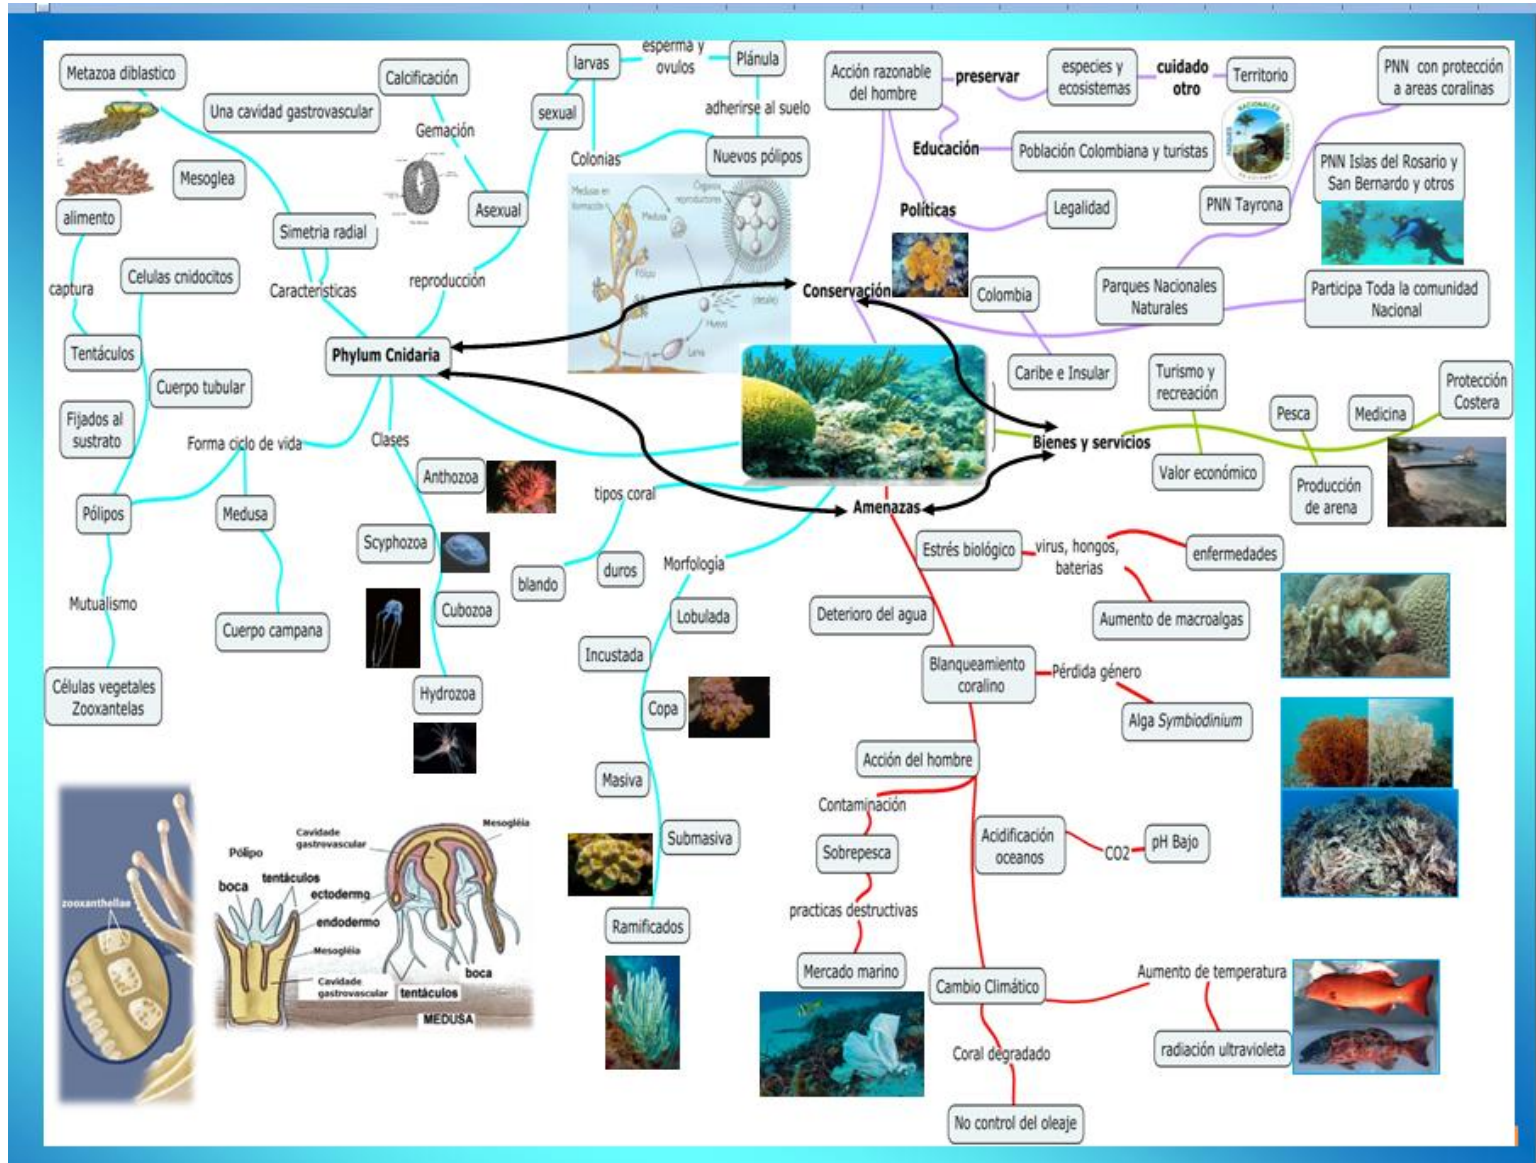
Metazoa diblastico

Calcificación

larvas

esperma y ovulos

Plánula

Acción razonable del hombre

preservar

especies y ecosistemas

cuidado otro

Territorio

PNN con protección a areas coralinas

Una cavidad gastrovascular

Gemación

sexual

adherirse al suelo

Educación

Población Colombiana y turistas

Mesoglea

Colonias

Nuevos pólipos

PNN Islas del Rosario y San Bernardo y otros

alimento

Simetria radial

Asexual

Políticas

Legalidad

PNN Tayrona

captura

Celulas cnidocitos

Caracteristicas

reproducción

Conservación

Colombia

Parques Nacionales Naturales

Participa Toda la comunidad Nacional

Tentáculos

Phylum Cnidaria

Cuerpo tubular

Caribe e Insular

Turismo y recreación

Protección Costera

Fijados al sustrato

Forma ciclo de vida

Clases

Pesca

Medicina

Bienes y servicios

Anthozoa

Valor económico

Pólipos

Medusa

tipos coral

Amenazas

Producción de arena

Scyphozoa

Estrés biológico

virus, hongos, baterias

enfermedades

blando

duros

Morfología

Mutualismo

Cubozoa

Lobulada

Deterioro del agua

Aumento de macroalgas

Cuerpo campana

Incustada

Blanqueamiento coralino

Pérdida género

Células vegetales Zooxantelas

Hydrozoa

Copa

Alga Symbiodinium

Acción del hombre

Masiva

Contaminación

Acidificación oceanos

CO2

pH Bajo

Submasiva

Sobrepesca

Pólipo

Cavidade gastrovascular

Mesogléia

boca

tentáculos

ectoderma

endoderme

zooxanthellae

Mesogléia

Cavidade gastrovascular

tentáculos

boca

MEDUSA

practicas destructivas

Ramificados

Mercado marino

Cambio Climático

Aumento de temperatura

Coral degradado

radiación ultravioleta

No control del oleaje